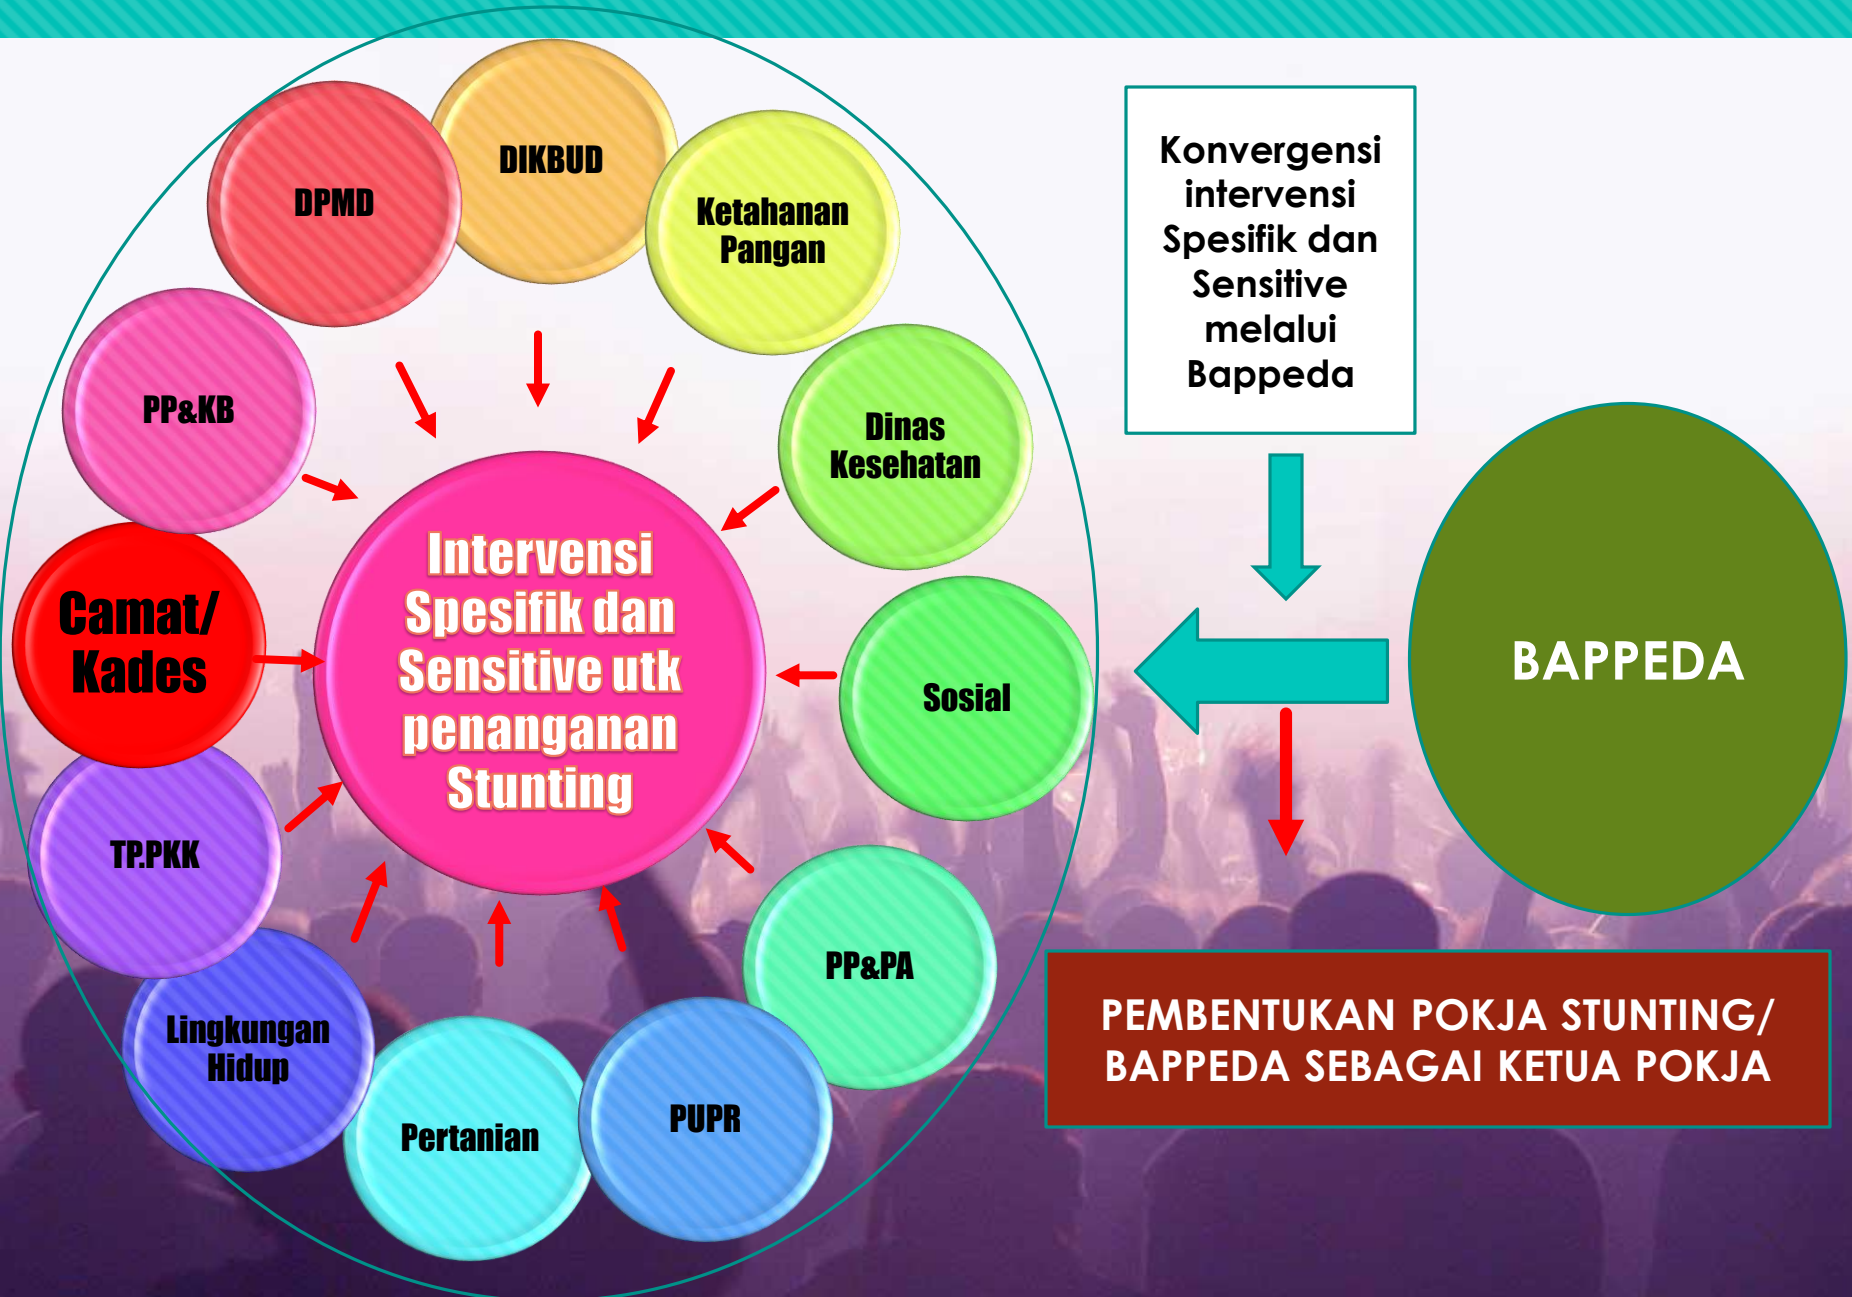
DIKBUD

DPMD

Ketahanan Pangan

PP&KB

Dinas Kesehatan

Camat/ Kades

Intervensi Spesifik dan Sensitive utk penanganan Stunting

Sosial

TP.PKK

PP&PA

Lingkungan Hidup

Pertanian

PUPR

Konvergensi intervensi Spesifik dan Sensitive melalui Bappeda

BAPPEDA

PEMBENTUKAN POKJA STUNTING/ BAPPEDA SEBAGAI KETUA POKJA